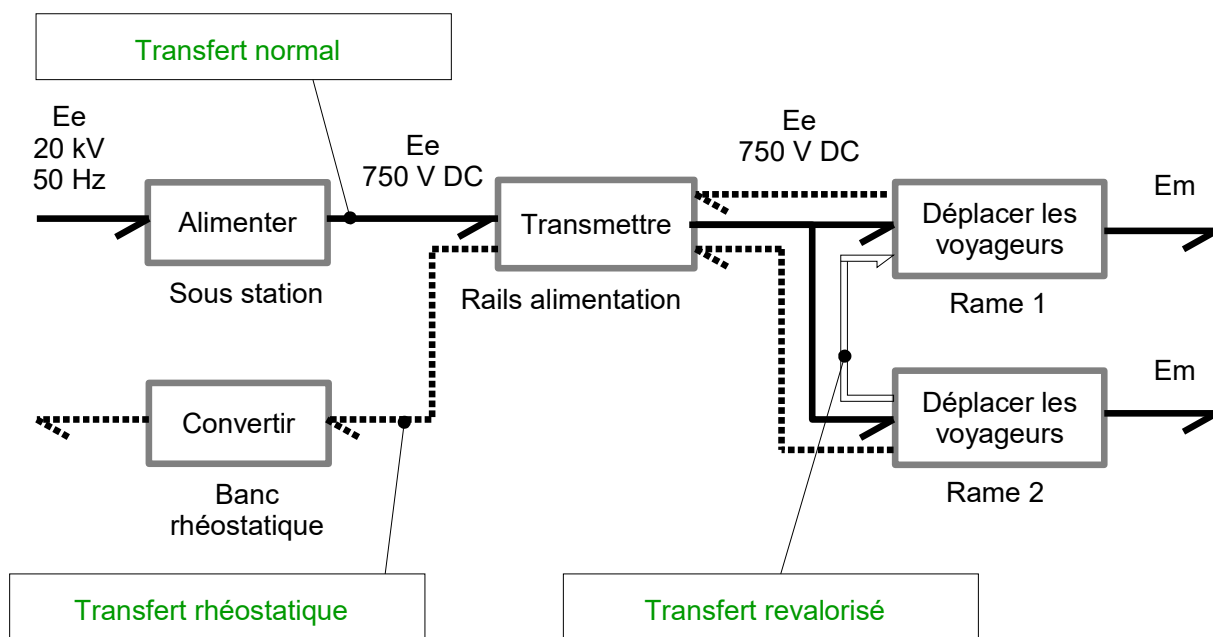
Transfert normal

Ee
20 kV
50 Hz

Alimenter

Sous station

Ee
750 V DC

Transmettre

Rails alimentation

Ee
750 V DC

Déplacer les voyageurs

Rame 1

Em

Déplacer les voyageurs

Rame 2

Em

Convertir

Banc rhéostatique

Transfert rhéostatique

Transfert revalorisé